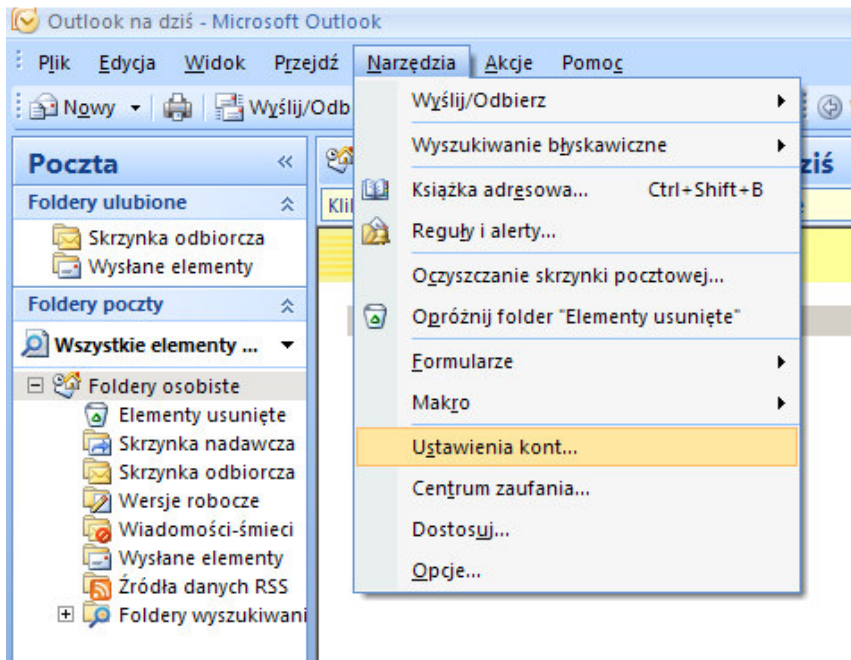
Outlook na dziś - Microsoft Outlook

Plik Edycja Widok Przejdź Narzędzia Akcje Pomoc

Nowy Wyślij/Odb

Poczta

Foldery ulubione

Skrzynka odbiorcza

Wysłane elementy

Foldery poczty

Wszystkie elementy ...

Foldery osobiste

Elementy usunięte

Skrzynka nadawcza

Skrzynka odbiorcza

Wersje robocze

Wiadomości-śmieci

Wysłane elementy

Źródła danych RSS

Foldery wyszukiwani

dziś

Kli

Wyślij/Odbierz

Wyszukiwanie błyskawiczne

Książka adresowa... Ctrl+Shift+B

Reguły i alerty...

Oczyszczanie skrzynki pocztowej...

Opróżnij folder "Elementy usunięte"

Formularze

Makro

Ustawienia kont...

Centrum zaufania...

Dostosuj...

Opcje...